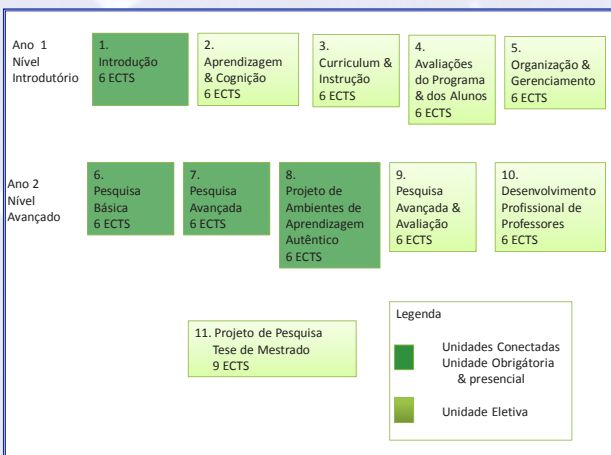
Ano 1
Nível
Introdutório

1.
Introdução
6 ECTS

2.
Aprendizagem
& Cognição
6 ECTS

3.
Curriculum &
Instrução
6 ECTS

4.
Avaliações
do Programa
& dos Alunos
6 ECTS

5.
Organização &
Gerenciamento
6 ECTS

Ano 2
Nível
Avançado

6.
Pesquisa
Básica
6 ECTS

7.
Pesquisa
Avançada
6 ECTS

8.
Projeto de
Ambientes de
Aprendizagem
Autêntico
6 ECTS

9.
Pesquisa
Avançada &
Avaliação
6 ECTS

10.
Desenvolvimento
Profissional de
Professores
6 ECTS

11. Projeto de Pesquisa
Tese de Mestrado
9 ECTS

Legenda

Unidades Conectadas
Unidade Obrigatória
& presencial

Unidade Eletiva